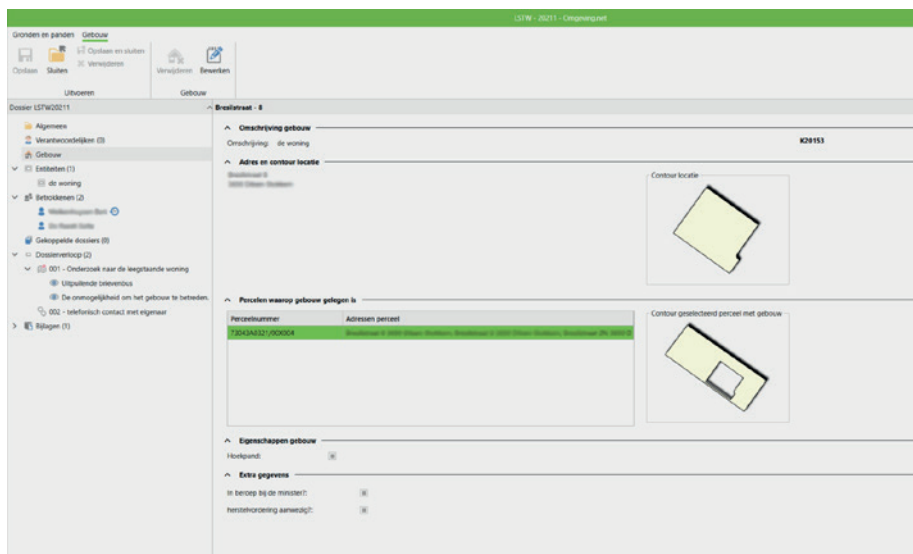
LSTW - 20211 - Omgeving.net

Gronden en panden Gebouw

Opslaan Sluiten Opslaan en sluiten Verwijderen

Uitvoeren

Verwijderen Bewerken

Gebouw

Dossier LSTW20211

Algemeen
Verantwoordelijken (3)
Gebouw
Entiteiten (1)
de woning
Betrokkenen (2)
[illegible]
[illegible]
Gekoppelde dossiers (0)
Dossierverloop (2)
001 - Onderzoek naar de leegstaande woning
Uitpuilende brievenbus
De onmogelijkheid om het gebouw te betreden.
002 - telefonisch contact met eigenaar
Bijlagen (1)

Breslstraat - 8

Omschrijving gebouw
Omschrijving: de woning
K20153

Adres en contour locatie
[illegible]
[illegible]
Contour locatie

Percelen waarop gebouw gelegen is
| Perceelnummer | Adressen perceel |
|---|---|
| 73043A0321/00X004 | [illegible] |

Contour geselecteerd perceel met gebouw

Eigenschappen gebouw
Hoekpand:

Extra gegevens
In beroep bij de minister?:
herstelvordering aanwezig?: